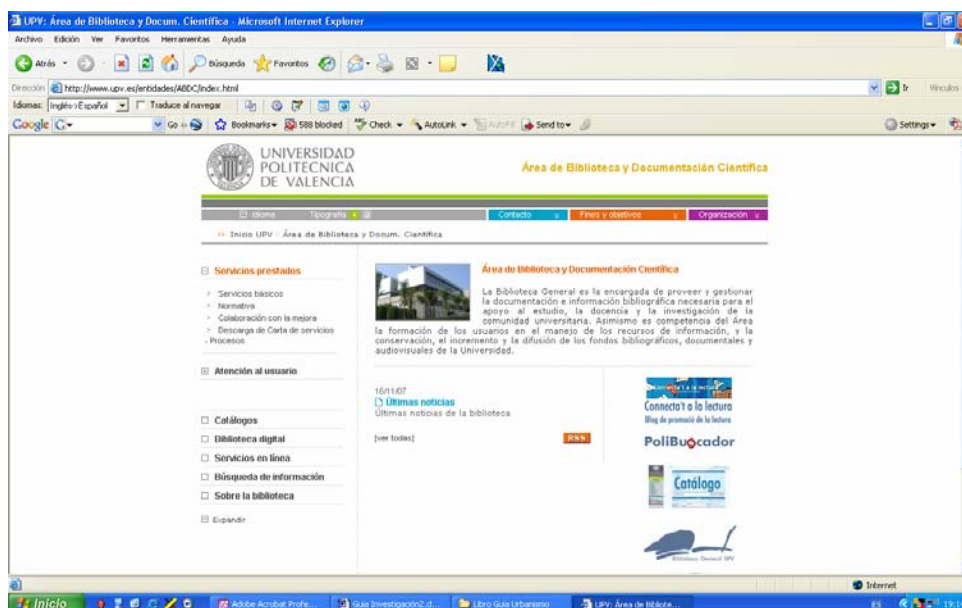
UPV: Área de Biblioteca y Docum. Científica - Microsoft Internet Explorer

Archivo Edición Ver Favoritos Herramientas Ayuda

Atrás Búsqueda Favoritos

Dirección http://www.upv.es/entidades/ABDC/index.html Ir Vínculos

Idiomas: Inglés>Español Traduce al navegar

Google Go Bookmarks 588 blocked Check AutoLink AutoFill Send to Settings

UNIVERSIDAD POLITECNICA DE VALENCIA

Área de Biblioteca y Documentación Científica

Idioma Tipografía Contacto Fines y objetivos Organización

Inicio UPV Área de Biblioteca y Docum. Científica

Servicios prestados

Servicios básicos
Normativa
Colaboración con la mejora
Descarga de Carta de servicios
Procesos

Atención al usuario

Catálogos
Biblioteca digital
Servicios en línea
Búsqueda de información
Sobre la biblioteca

Expandir

Área de Biblioteca y Documentación Científica

La Biblioteca General es la encargada de proveer y gestionar la documentación e información bibliográfica necesaria para el apoyo al estudio, la docencia y la investigación de la comunidad universitaria. Asimismo es competencia del Área la formación de los usuarios en el manejo de los recursos de información, y la conservación, el incremento y la difusión de los fondos bibliográficos, documentales y audiovisuales de la Universidad.

16/11/07
Últimas noticias
Últimas noticias de la biblioteca

[ver todas]

RSS

Connecta't a la lectura
Blog de promoció de la lectura

PoliBuscador

Catálogo

Biblioteca General UPV

Internet

Inicio Adobe Acrobat Profe... Guia Investigación2.d... Libro Guía Urbanismo UPV: Área de Bibliote... ES 19:1